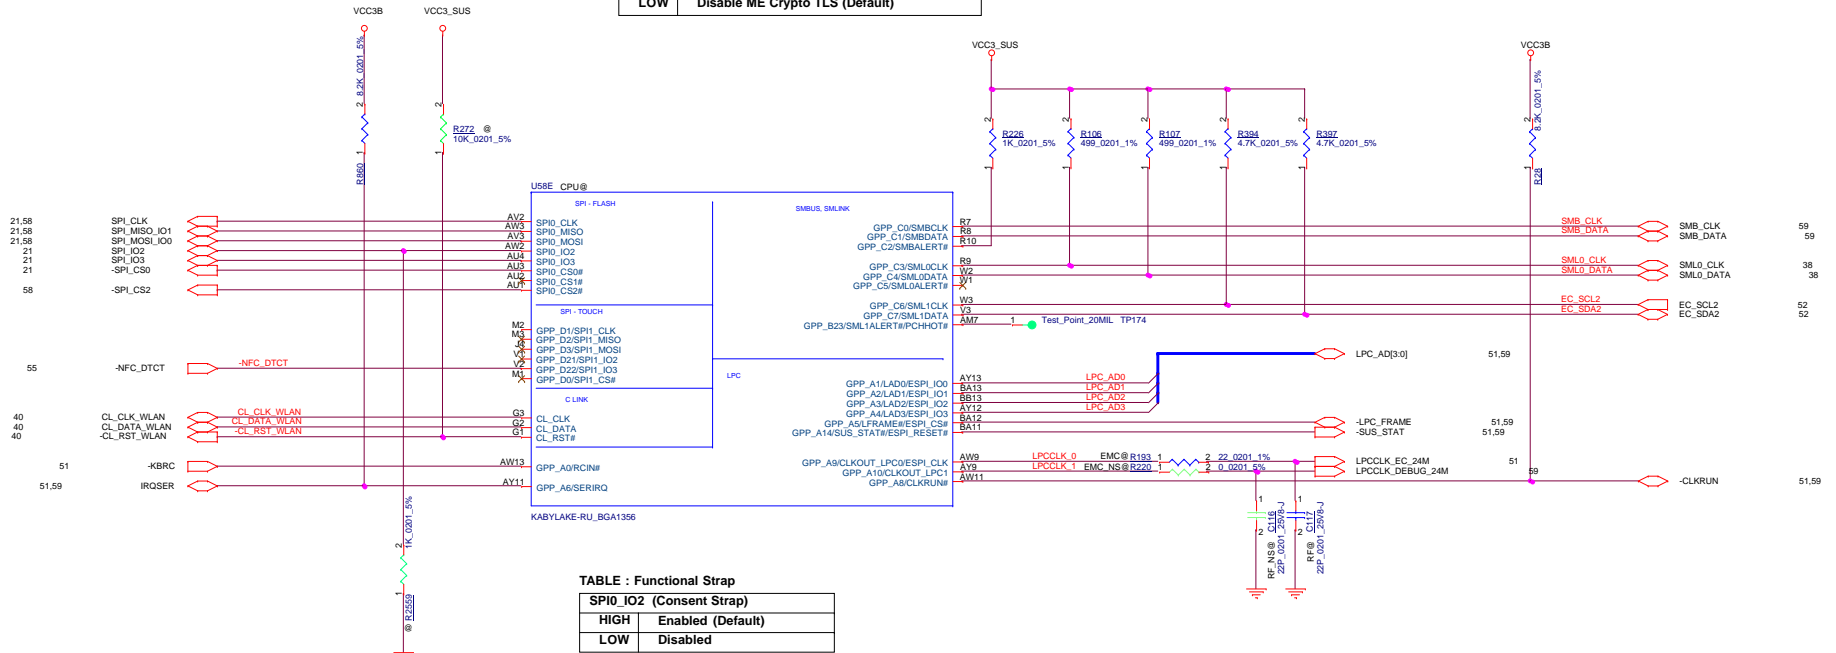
LOW | Disable ME Crypto TLS (Default)

VCC3B VCC3_SUS

2 8.2K_0201_5%
R860

2
R272 @
10K_0201_5%
1

U58E CPU@

SPI - FLASH

21,58 SPI_CLK AV2 SPI0_CLK
21,58 SPI_MISO_IO1 AW3 SPI0_MISO
21,58 SPI_MOSI_IO0 AV3 SPI0_MOSI
21 SPI_IO2 AW2 SPI0_IO2
21 SPI_IO3 AU4 SPI0_IO3
21 -SPI_CS0 AU3 SPI0_CS0#
AU2 SPI0_CS1#
58 -SPI_CS2 AU1 SPI0_CS2#

SPI - TOUCH

M2 GPP_D1/SPI1_CLK
M3 GPP_D2/SPI1_MISO
GPP_D3/SPI1_MOSI
GPP_D21/SPI1_IO2
GPP_D22/SPI1_IO3
55 -NFC_DTCT -NFC_DTCT M1 GPP_D0/SPI1_CS#

C LINK

40 CL_CLK_WLAN CL_CLK_WLAN G3 CL_CLK
40 CL_DATA_WLAN CL_DATA_WLAN G2 CL_DATA
40 -CL_RST_WLAN -CL_RST_WLAN G1 CL_RST#

51 -KBRC AW13 GPP_A0/RCIN#
51,59 IRQSER AY11 GPP_A6/SERIRQ

KABYLAKE-RU_BGA1356

2 1K_0201_5%
1
@ R2559

SMBUS, SMLINK

GPP_C0/SMBCLK R7
GPP_C1/SMBDATA R8
GPP_C2/SMBALERT# R10
GPP_C3/SML0CLK R9
GPP_C4/SML0DATA W2
GPP_C5/SML0ALERT# W1
GPP_C6/SML1CLK W3
GPP_C7/SML1DATA V3
GPP_B23/SML1ALERT#/PCHHOT# AM7

LPC

GPP_A1/LAD0/ESPI_IO0 AY13
GPP_A2/LAD1/ESPI_IO1 BA13
GPP_A3/LAD2/ESPI_IO2 BB13
GPP_A4/LAD3/ESPI_IO3 AY12
GPP_A5/LFRAME#/ESPI_CS# BA12
GPP_A14/SUS_STAT#/ESPI_RESET# BA11
GPP_A9/CLKOUT_LPC0/ESPI_CLK AW9
GPP_A10/CLKOUT_LPC1 AY9
GPP_A8/CLKRUN# AW11

VCC3_SUS VCC3B

R226 1K_0201_5%
R106 499_0201_1%
R107 499_0201_1%
R394 4.7K_0201_5%
R397 4.7K_0201_5%
8.2K_0201_5%
R28

SMB_CLK SMB_CLK 59
SMB_DATA SMB_DATA 59
SML0_CLK SML0_CLK 38
SML0_DATA SML0_DATA 38
EC_SCL2 EC_SCL2 52
EC_SDA2 EC_SDA2 52

1 Test_Point_20MIL TP174

LPC_AD[3:0] 51,59
LPC_AD0
LPC_AD1
LPC_AD2
LPC_AD3
-LPC_FRAME 51,59
-SUS_STAT 51,59

LPCCLK_0 EMC@ R193 1 2 22_0201_1%
LPCCLK_1 EMC_NS@ R220 1 2 0_0201_5%
LPCCLK_EC_24M 51
LPCCLK_DEBUG_24M 59
-CLKRUN 51,59

C116 RF_NS@ 22P_0201_25V8-J
C117 RF@ 22P_0201_25V8-J

TABLE : Functional Strap

| SPI0_IO2 (Consent Strap) | |
|---|---|
| HIGH | Enabled (Default) |
| LOW | Disabled |